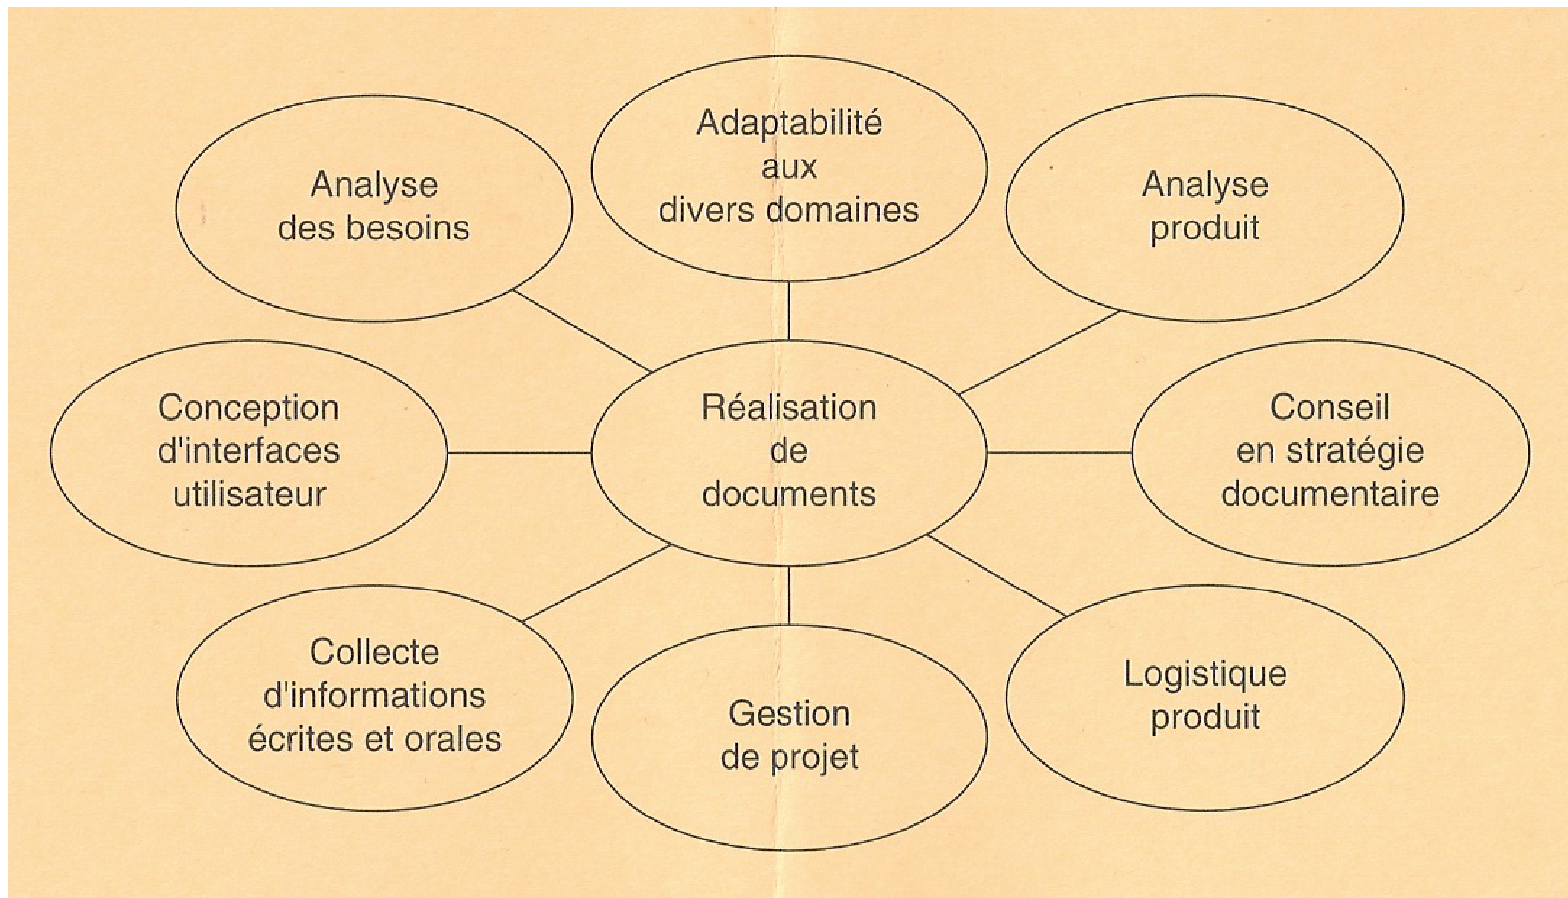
Analyse des besoins

Adaptabilité aux divers domaines

Analyse produit

Conception d'interfaces utilisateur

Réalisation de documents

Conseil en stratégie documentaire

Collecte d'informations écrites et orales

Gestion de projet

Logistique produit